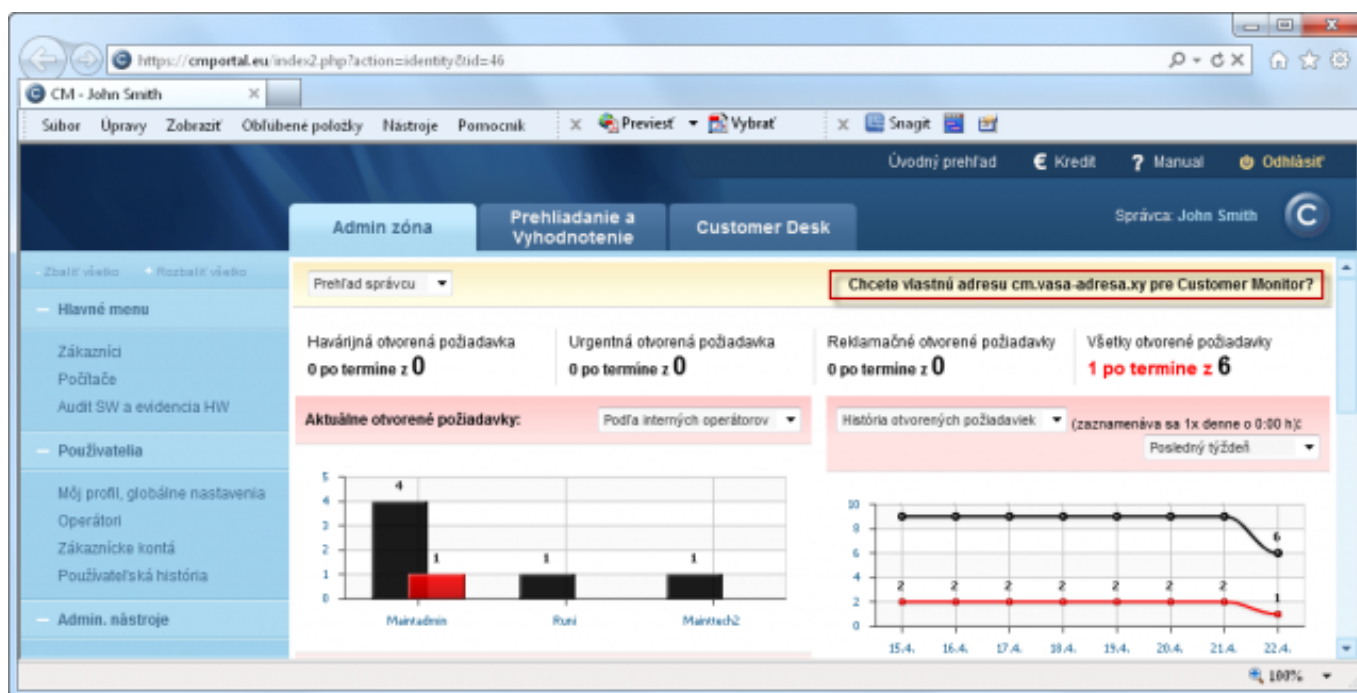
https://cmportal.eu/index2.php?action=identity&id=46

CM - John Smith

Súbor Úpravy Zobraziť Obľúbené položky Nástroje Pomocník

Previesť Vybrať Snagit

Úvodný prehľad Kredit Manual Odhlásiť

Admin zóna Prehliadanie a Vyhodnotenie Customer Desk

Správca: John Smith

- Zbaliť všetko + Rozbaliť všetko

Hlavné menu

Zákazníci
Počítače
Audit SW a evidencia HW

Používatelia

Môj profil, globálne nastavenia
Operátori
Zákaznícke kontá
Používateľská história

Admin. nástroje

Prehľad správcu

Chcete vlastnú adresu cm.vasa-adresa.xy pre Customer Monitor?

Havárijná otvorená požiadavka
0 po termíne z 0

Urgentná otvorená požiadavka
0 po termíne z 0

Reklamačné otvorené požiadavky
0 po termíne z 0

Všetky otvorené požiadavky
1 po termíne z 6

Aktuálne otvorené požiadavky: Podľa interných operátorov

História otvorených požiadaviek (zaznamenáva sa 1x denne o 0:00 h):
Posledný týždeň

5
4
3
2
1
0
4
1
1
1
Maintadmin
Runi
Mainttech2

10
8
6
4
2
0
6
2 2 2 2 2 2 2
1
15.4. 16.4. 17.4. 18.4. 19.4. 20.4. 21.4. 22.4.

100%